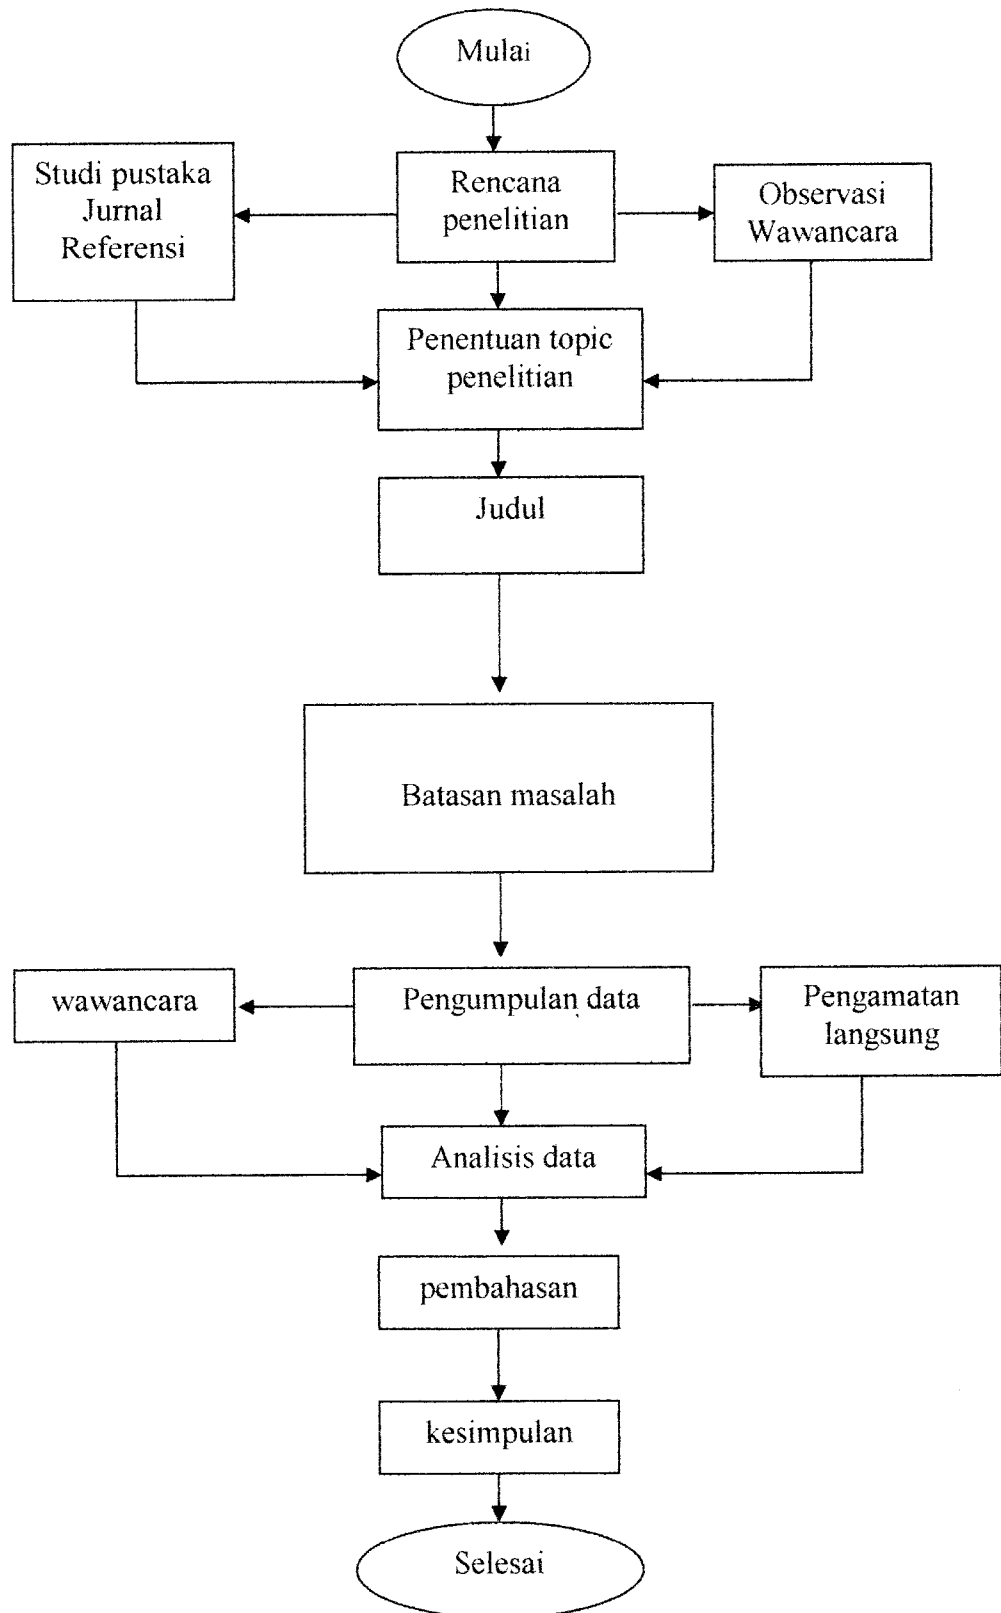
Mulai

Studi pustaka
Jurnal
Referensi

Rencana
penelitian

Observasi
Wawancara

Penentuan topic
penelitian

Judul

Batasan masalah

wawancara

Pengumpulan data

Pengamatan
langsung

Analisis data

pembahasan

kesimpulan

Selesai